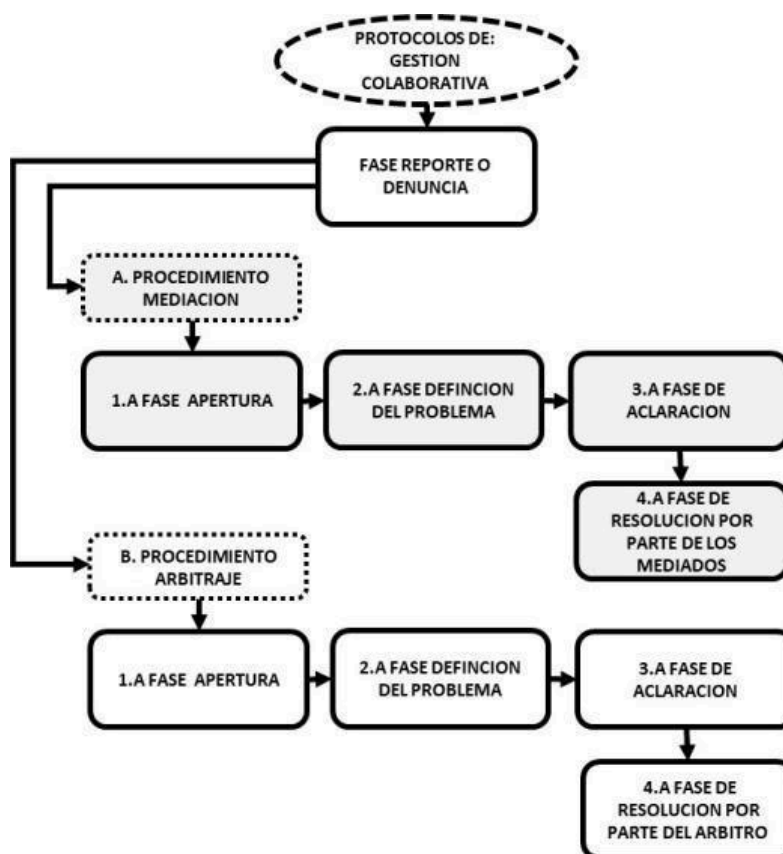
PROTOCOLOS DE: GESTION COLABORATIVA

FASE REPORTE O DENUNCIA

A. PROCEDIMIENTO MEDIACION

1.A FASE APERTURA

2.A FASE DEFINCION DEL PROBLEMA

3.A FASE DE ACLARACION

4.A FASE DE RESOLUCION POR PARTE DE LOS MEDIADOS

B. PROCEDIMIENTO ARBITRAJE

1.A FASE APERTURA

2.A FASE DEFINCION DEL PROBLEMA

3.A FASE DE ACLARACION

4.A FASE DE RESOLUCION POR PARTE DEL ARBITRO